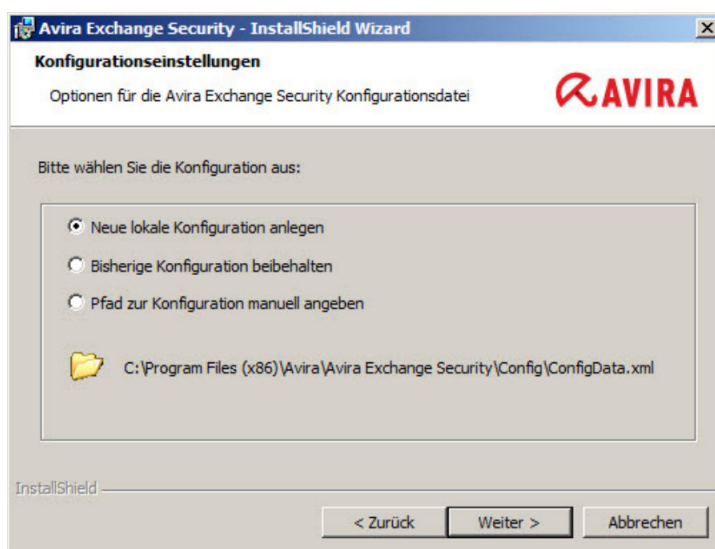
Avira Exchange Security - InstallShield Wizard

Konfigurationseinstellungen

Optionen für die Avira Exchange Security Konfigurationsdatei

AVIRA

Bitte wählen Sie die Konfiguration aus:

Neue lokale Konfiguration anlegen

Bisherige Konfiguration beibehalten

Pfad zur Konfiguration manuell angeben

C:\Program Files (x86)\Avira\Avira Exchange Security\Config\ConfigData.xml

InstallShield

< Zurück

Weiter >

Abbrechen